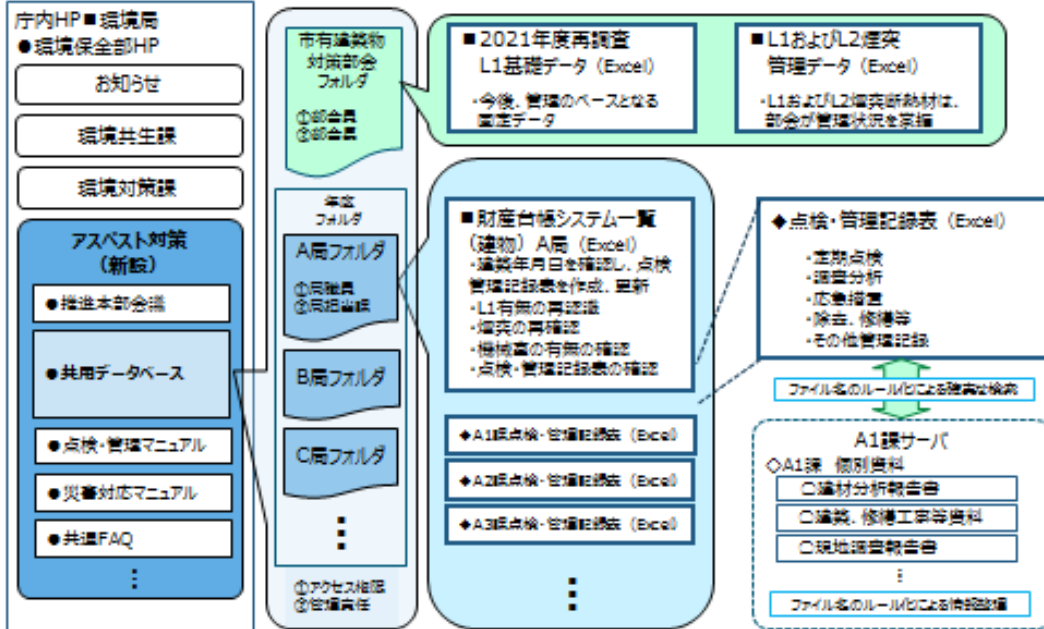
庁内HP■環境局
●環境保全部HP

お知らせ

環境共生課

環境対策課

アスベスト対策
（新設）

●推進本部会議

●共用データベース

●点検・管理マニュアル

●災害対応マニュアル

●共通FAQ

⋮

市有建築物
対策部会
フォルダ

①部会員
②部会員

年度
フォルダ

A局フォルダ

①局職員
②局担当課

B局フォルダ

C局フォルダ

⋮

①アクセス権限
②管理責任

■2021年度再調査
L1基礎データ（Excel）
・今後、管理のベースとなる
基礎データ

■L1およびL2煙突
管理データ（Excel）
・L1およびL2煙突断熱材は、
部会が管理状況を取纏

■財産台帳システム一覧
（建物）A局（Excel）
・建築年月日を確認し、点検
管理記録表を作成、更新
・L1有無の再確認
・煙突の再確認
・機械室の有無の確認
・点検・管理記録表の確認

◆A1課点検・管理記録表（Excel）

◆A2課点検・管理記録表（Excel）

◆A3課点検・管理記録表（Excel）

⋮

◆点検・管理記録表（Excel）
・定期点検
・調査分析
・応急措置
・除去、修繕等
・その他管理記録

ファイル名のルール化による確実な検索

A1課サーバ
◇A1課 個別資料
〇建材分析報告書
〇建築、修繕工事等資料
〇現地調査報告書
⋮
ファイル名のルール化による情報整備